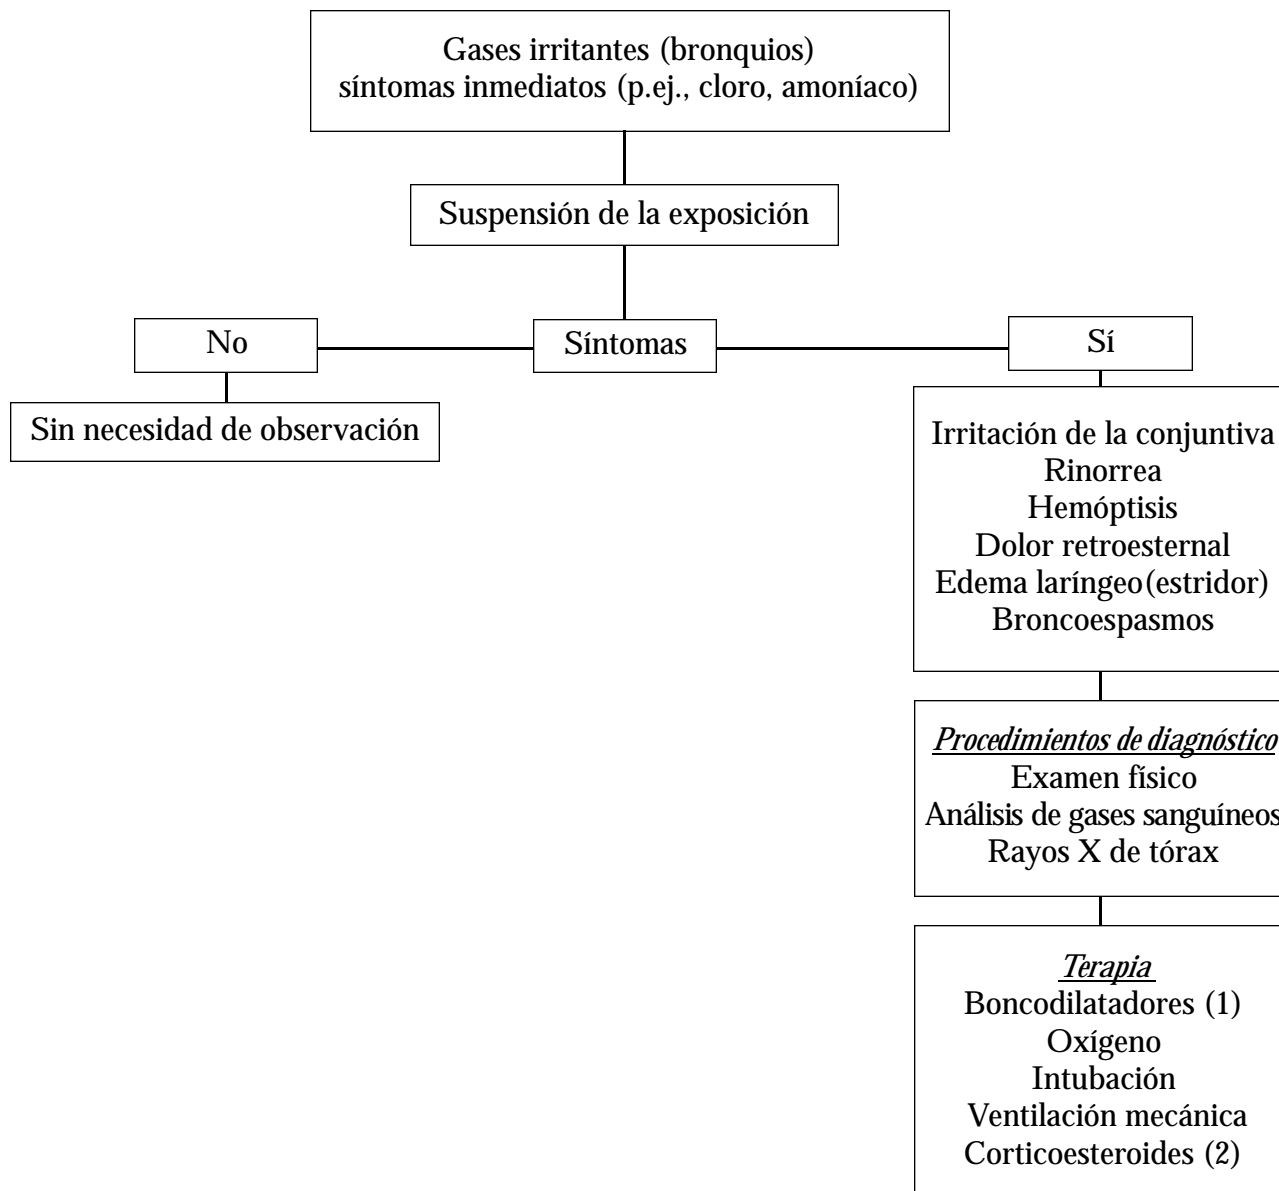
Gases irritantes (bronquios)
síntomas inmediatos (p.ej., cloro, amoníaco)

Suspensión de la exposición

No

Síntomas

Sí

Sin necesidad de observación

Irritación de la conjuntiva
Rinorrea
Hemóptisis
Dolor retroesternal
Edema laríngeo(estridor)
Broncoespasmos

Procedimientos de diagnóstico
Examen físico
Análisis de gases sanguíneos
Rayos X de tórax

Terapia
Boncodilatadores (1)
Oxígeno
Intubación
Ventilación mecánica
Corticoesteroides (2)